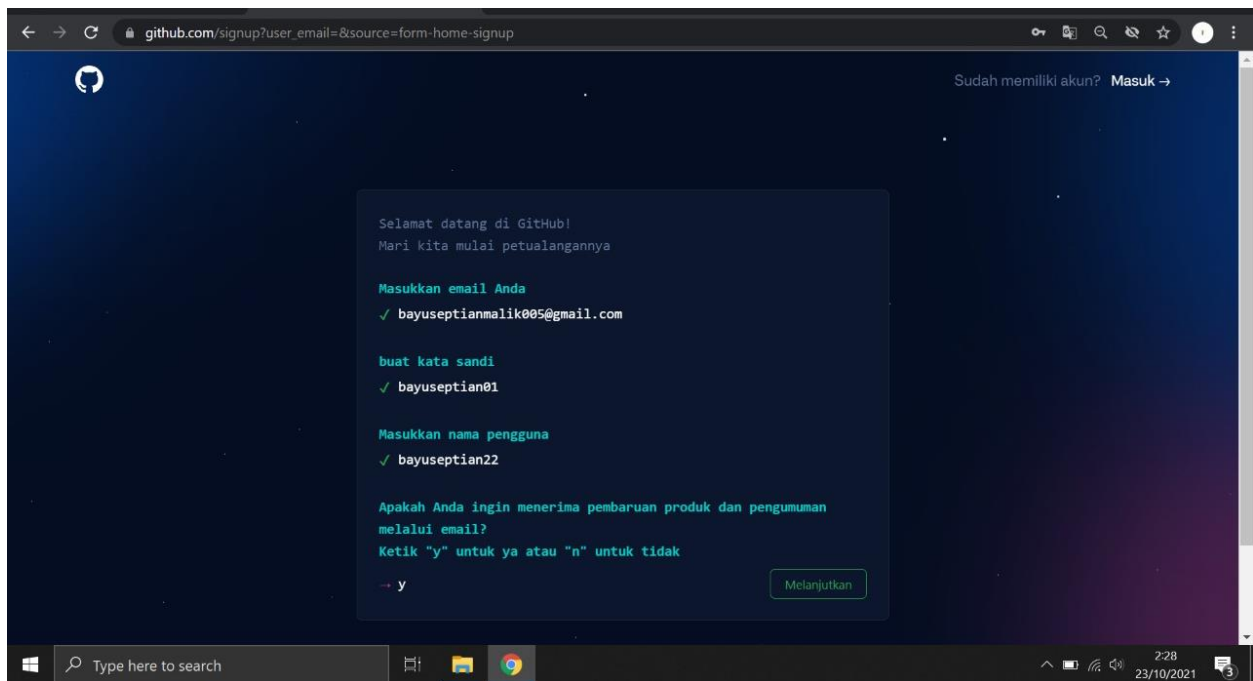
github.com/signup?user_email=&source=form-home-signup

Sudah memiliki akun? Masuk →

Selamat datang di GitHub!
Mari kita mulai petualangannya

Masukkan email Anda
✓ bayuseptianmalik005@gmail.com

buat kata sandi
✓ bayuseptian01

Masukkan nama pengguna
✓ bayuseptian22

Apakah Anda ingin menerima pembaruan produk dan pengumuman melalui email?
Ketik "y" untuk ya atau "n" untuk tidak

→ y

Melanjutkan

Type here to search

2:28
23/10/2021

3